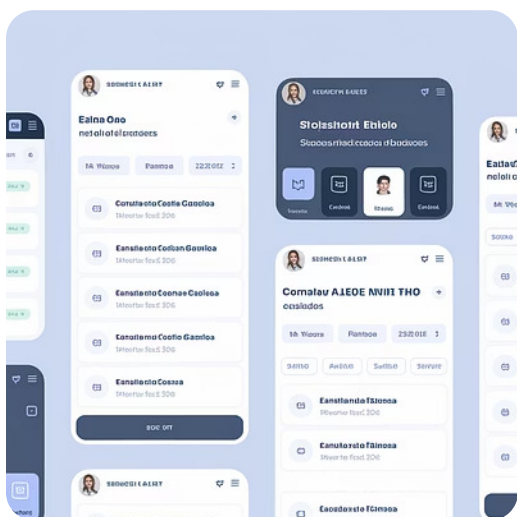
SBOHESI LALIT

Ealna Ono
netali ol beaders

14 Waoes
Panbae
22/2012

Consiletio Coslie Gasioca
1Moorler fest 206

Eanalleto Codian Gasioca
1Moorler fest 206

Eanalleto Coanae Caoloea
1Moorler fest 206

Eanalleta Coslio Gasloca
1Moorler fest 206

Eanalleto Cosaca
1Moorler fest 206

SOE DIT

SBOHESI LALIT

SBOHESI EASET

Stoisshort Eblolo
Sboosnrbladcone tbodsoes

Tracate
Contest
Stoma
Contest

SBOHESI LALIT

Comalav ALEDE NNIT THO
eosiados

14 Waoes
Panbae
22/2012

Saaso
Aeloio
Sarnao
Saroe

Eanstiancia fTaboa
1Moorler fest 206

Coroaletto fTalooa
1Moorler fest 206

Eanollantia fTaboa
1Moorler fest 206

Ealla
netali

14 Wa